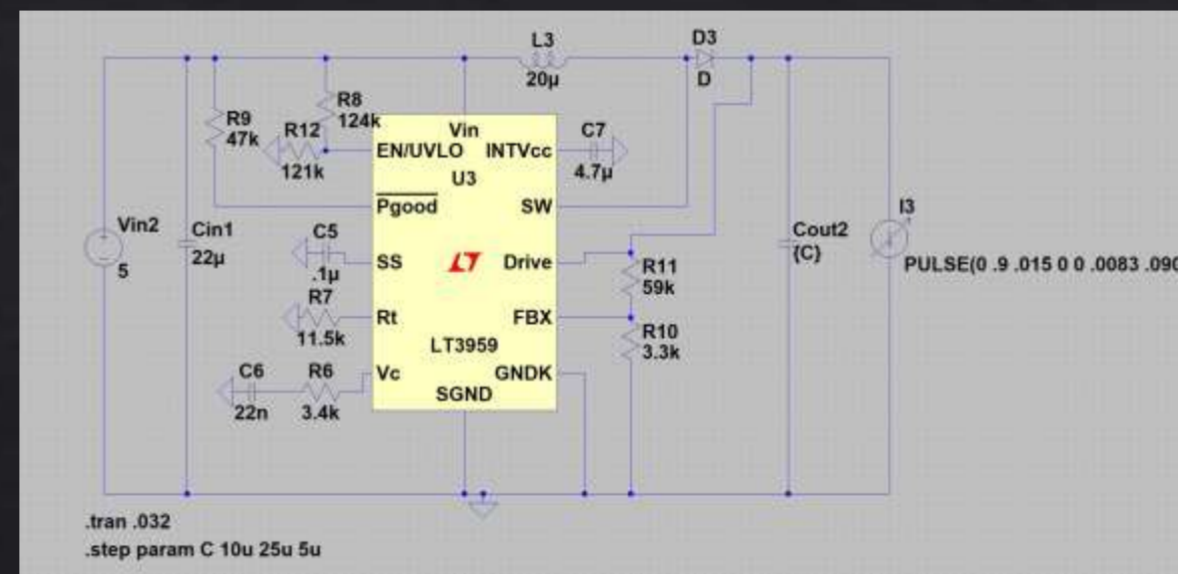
L3
20µ
D3
D
R8
124k
R9
47k
R12
121k
Vin
EN/UVLO
INTVcc
C7
4.7µ
U3
$\overline{\text{Pgood}}$
SW
I3
Vin2
5
Cin1
22µ
C5
.1µ
SS
Drive
R11
59k
Cout2
{C}
PULSE(0 .9 .015 0 0 .0083 .09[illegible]
R7
11.5k
Rt
FBX
R10
3.3k
LT3959
C6
22n
R6
3.4k
Vc
GNDK
SGND
.tran .032
.step param C 10u 25u 5u